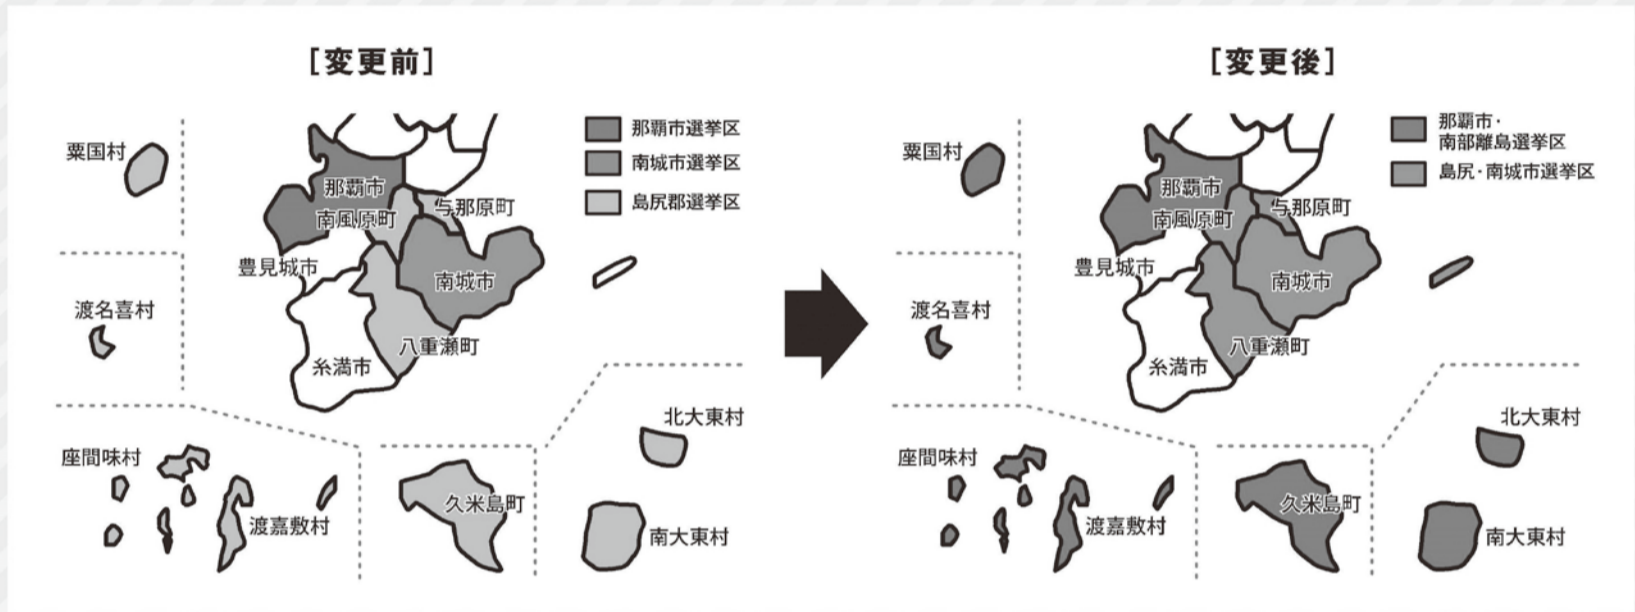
[変更前]

那覇市選挙区
南城市選挙区
島尻郡選挙区

粟国村
那覇市
南風原町
与那原町
豊見城市
南城市
渡名喜村
八重瀬町
糸満市
北大東村
座間味村
久米島町
渡嘉敷村
南大東村

[変更後]

那覇市・南部離島選挙区
島尻・南城市選挙区

粟国村
那覇市
南風原町
与那原町
豊見城市
南城市
渡名喜村
八重瀬町
糸満市
北大東村
座間味村
久米島町
渡嘉敷村
南大東村